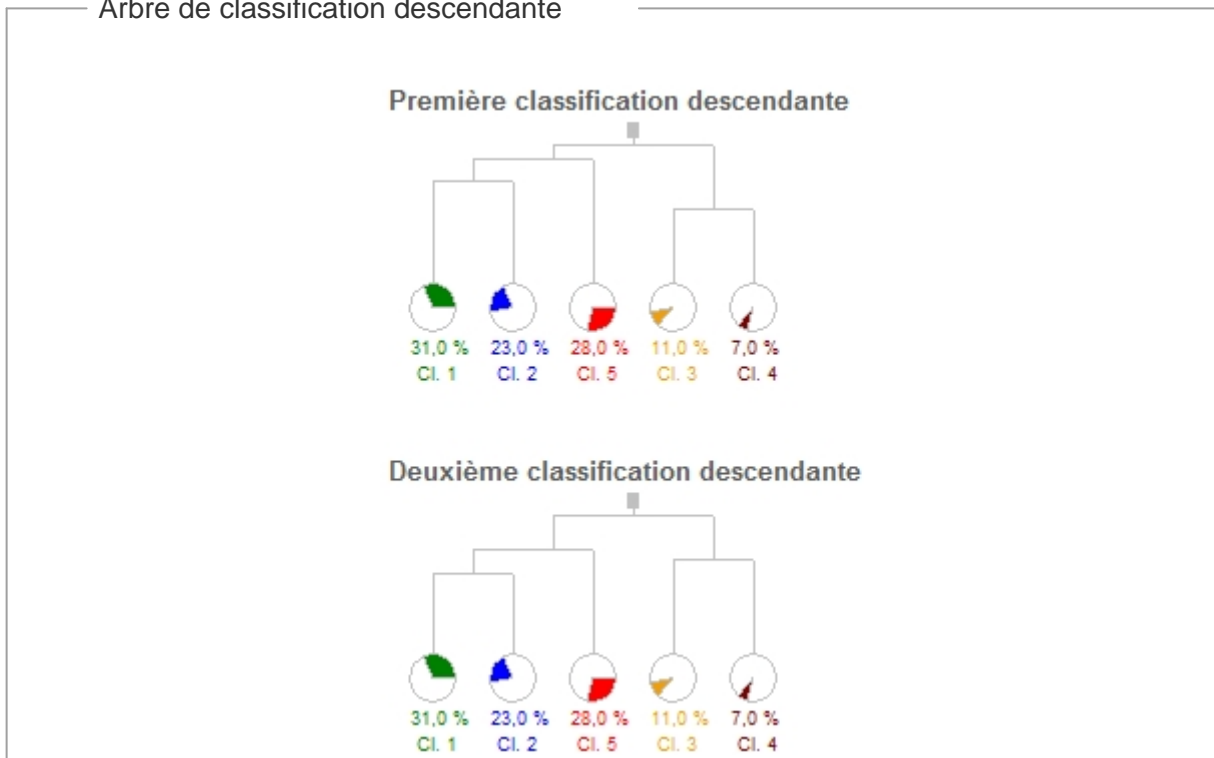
Arbre de classification descendante

Première classification descendante

31,0 %
Cl. 1

23,0 %
Cl. 2

28,0 %
Cl. 5

11,0 %
Cl. 3

7,0 %
Cl. 4

Deuxième classification descendante

31,0 %
Cl. 1

23,0 %
Cl. 2

28,0 %
Cl. 5

11,0 %
Cl. 3

7,0 %
Cl. 4